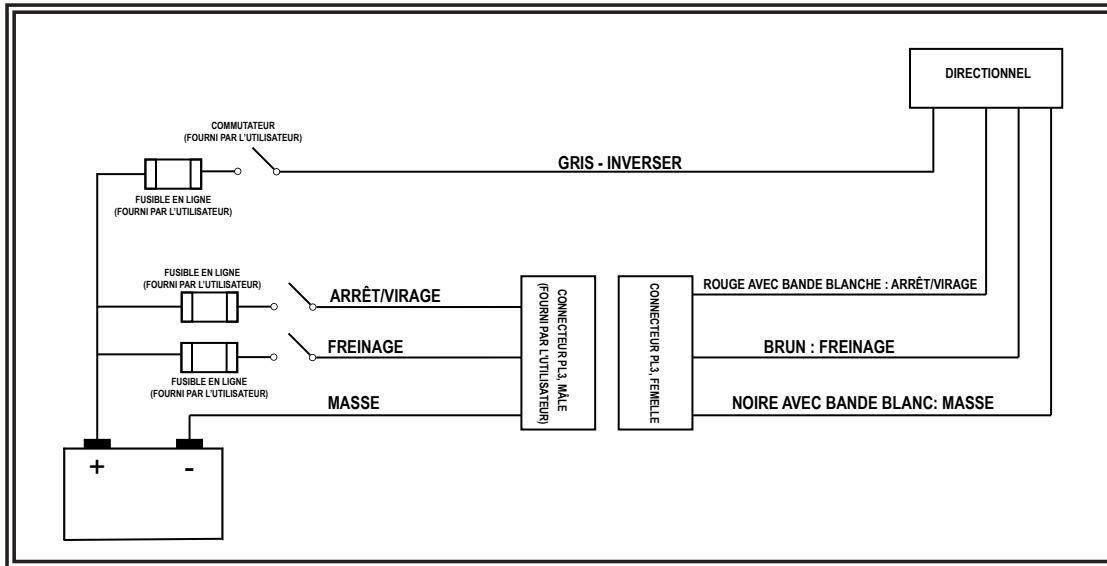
DIRECTIONNEL

COMMUTATEUR
(FOURNI PAR L'UTILISATEUR)

GRIS - INVERSER

FUSIBLE EN LIGNE
(FOURNI PAR L'UTILISATEUR)

FUSIBLE EN LIGNE
(FOURNI PAR L'UTILISATEUR)

ARRÊT/VIRAGE

FREINAGE

FUSIBLE EN LIGNE
(FOURNI PAR L'UTILISATEUR)

MASSE

CONNECTEUR PL3, MÂLE
(FOURNI PAR L'UTILISATEUR)

CONNECTEUR PL3, FEMELLE

ROUGE AVEC BANDE BLANCHE : ARRÊT/VIRAGE

BRUN : FREINAGE

NOIRE AVEC BANDE BLANC: MASSE

+

-